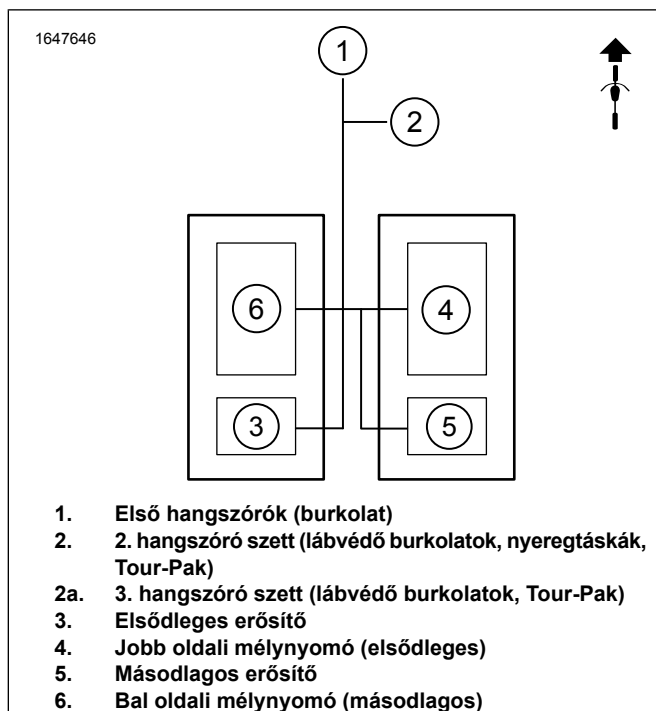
1647646

1

2

6

4

3

5

1. Első hangszórók (burkolat)
2. 2. hangszóró szett (lábvédő burkolatok, nyeregtáskák, Tour-Pak)
2a. 3. hangszóró szett (lábvédő burkolatok, Tour-Pak)
3. Elsődleges erősítő
4. Jobb oldali mélynyomó (elsődleges)
5. Másodlagos erősítő
6. Bal oldali mélynyomó (másodlagos)